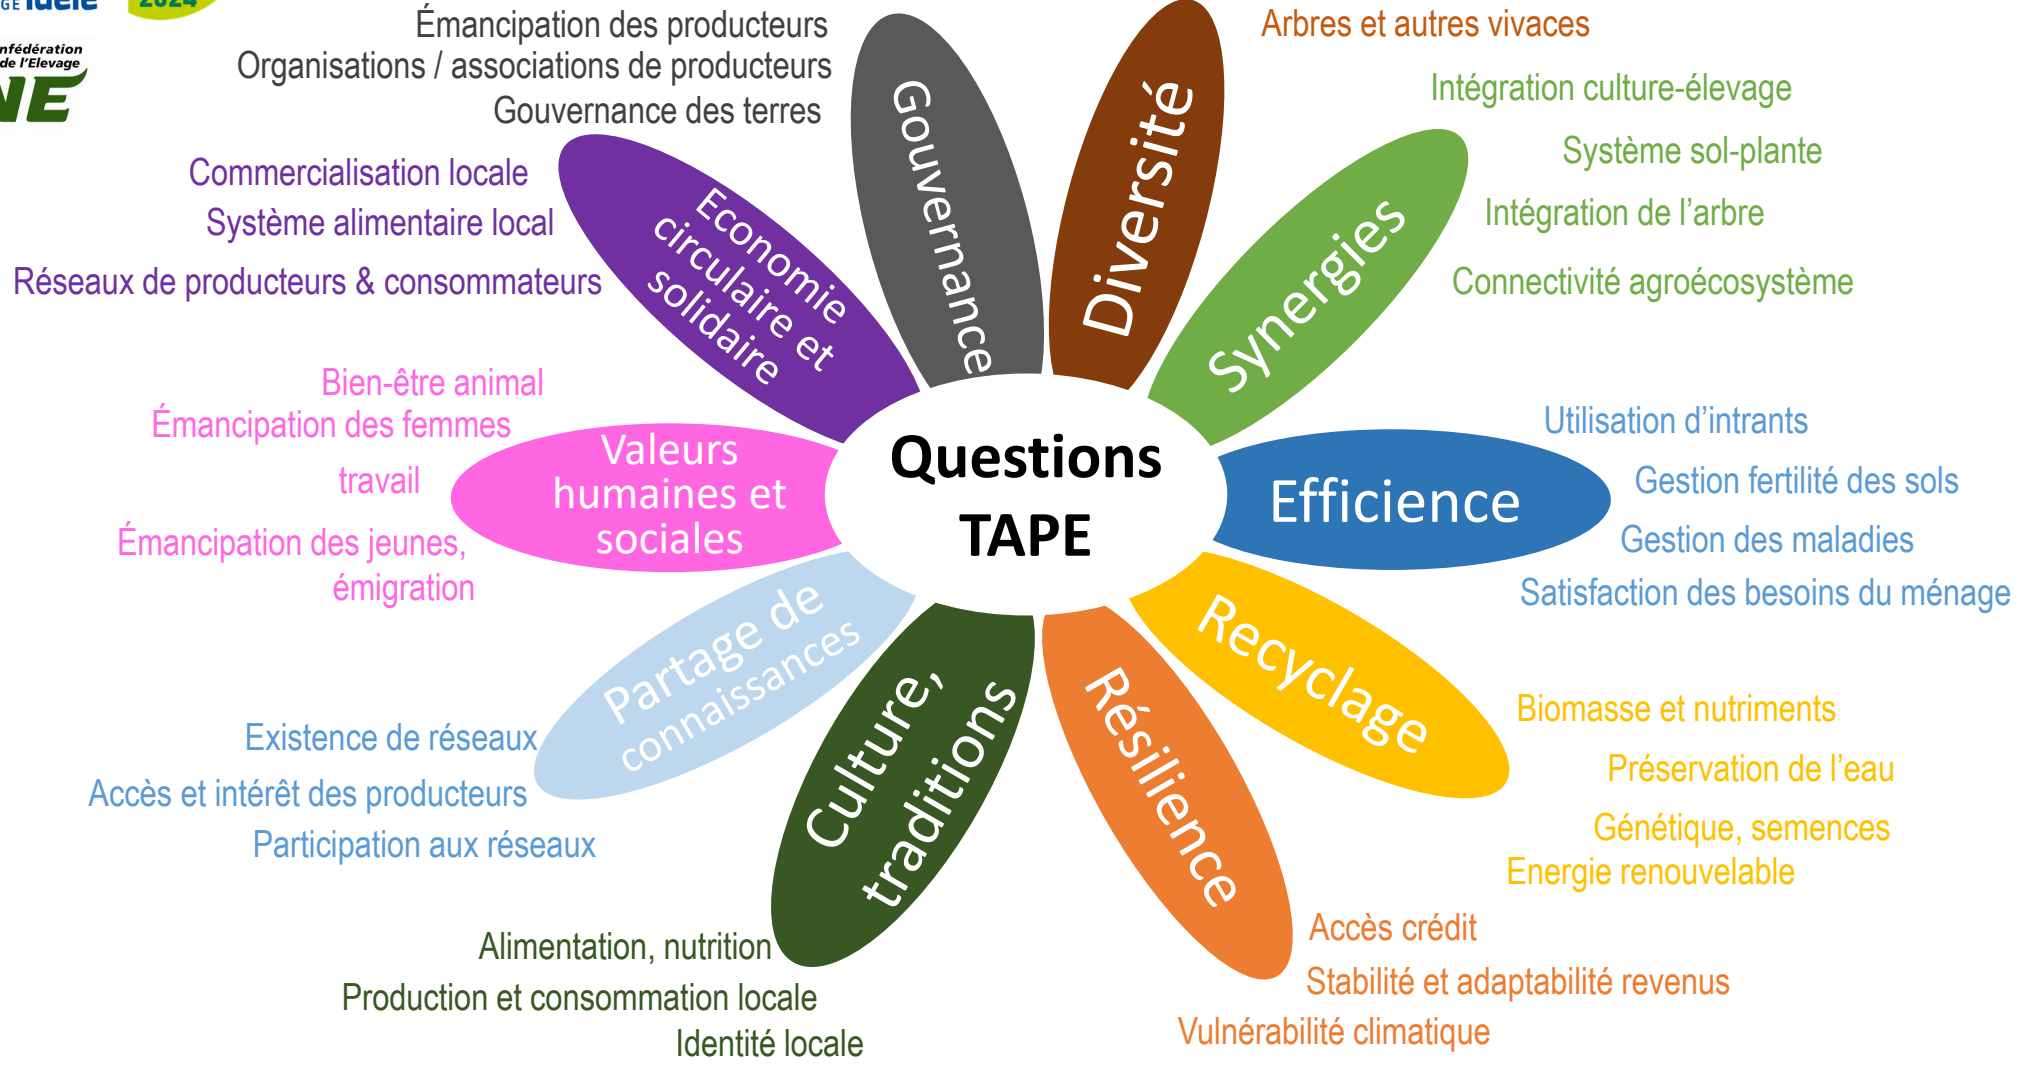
GE idele 2024

nfédération de l'Elevage NE

Émancipation des producteurs
Organisations / associations de producteurs
Gouvernance des terres

Gouvernance

Diversité

Arbres et autres vivaces

Intégration culture-élevage

Système sol-plante

Intégration de l'arbre

Connectivité agroécosystème

Synergies

Commercialisation locale
Système alimentaire local
Réseaux de producteurs & consommateurs

Economie circulaire et solidaire

Bien-être animal
Émancipation des femmes
travail
Émancipation des jeunes, émigration

Valeurs humaines et sociales

Questions TAPE

Efficience

Utilisation d'intrants
Gestion fertilité des sols
Gestion des maladies
Satisfaction des besoins du ménage

Partage de connaissances

Existence de réseaux
Accès et intérêt des producteurs
Participation aux réseaux

Culture, traditions

Alimentation, nutrition
Production et consommation locale
Identité locale

Résilience

Recyclage

Biomasse et nutriments
Préservation de l'eau
Génétique, semences
Energie renouvelable

Accès crédit
Stabilité et adaptabilité revenus
Vulnérabilité climatique